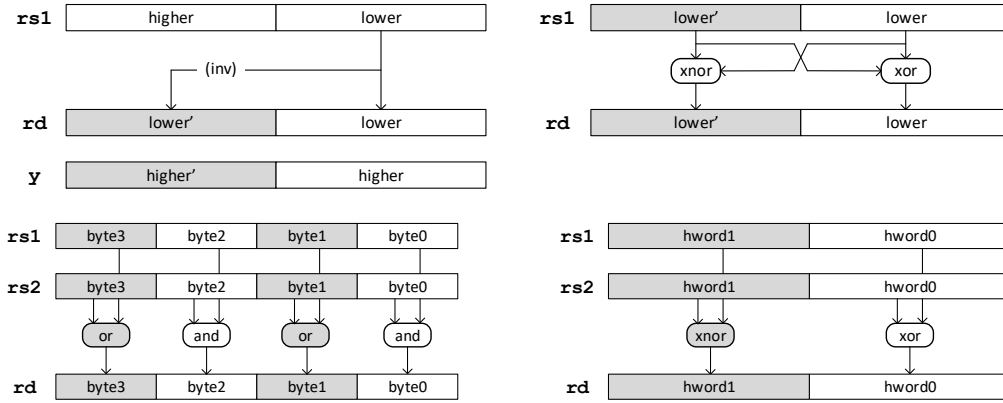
rs1 higher lower

(inv)

rd lower’ lower

y higher’ higher

rs1 lower’ lower

xnor xor

rd lower’ lower

rs1 byte3 byte2 byte1 byte0

rs2 byte3 byte2 byte1 byte0

or and or and

rd byte3 byte2 byte1 byte0

rs1 hword1 hword0

rs2 hword1 hword0

xnor xor

rd hword1 hword0